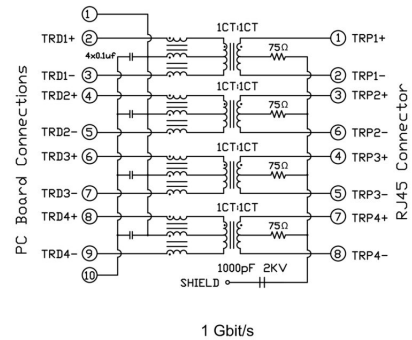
1
TRD1+ 2
4x0.1uf
TRD1- 3
TRD2+ 4
TRD2- 5
TRD3+ 6
TRD3- 7
TRD4+ 8
TRD4- 9
10
PC Board Connections
1CT:1CT
75Ω
1CT:1CT
75Ω
1CT:1CT
75Ω
1CT:1CT
75Ω
1000pF 2KV
SHIELD
1 TRP1+
2 TRP1-
3 TRP2+
6 TRP2-
4 TRP3+
5 TRP3-
7 TRP4+
8 TRP4-
RJ45 Connector

1 Gbit/s